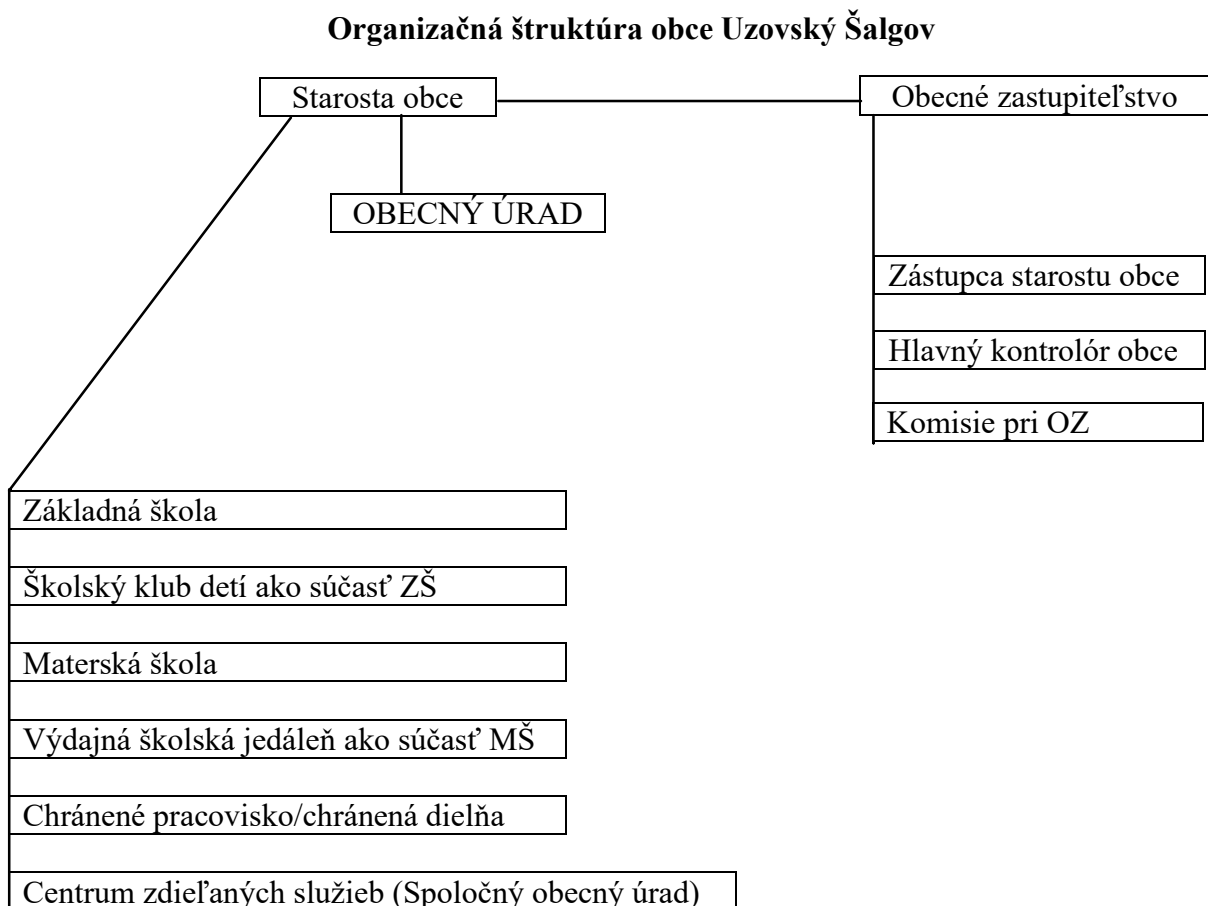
**Organizačná štruktúra obce Uzovský Šalgov**

Starosta obce

Obecné zastupiteľstvo

OBECNÝ ÚRAD

Zástupca starostu obce

Hlavný kontrolór obce

Komisie pri OZ

Základná škola

Školský klub detí ako súčasť ZŠ

Materská škola

Výdajná školská jedáleň ako súčasť MŠ

Chránené pracovisko/chránená dielňa

Centrum zdieľaných služieb (Spoločný obecný úrad)